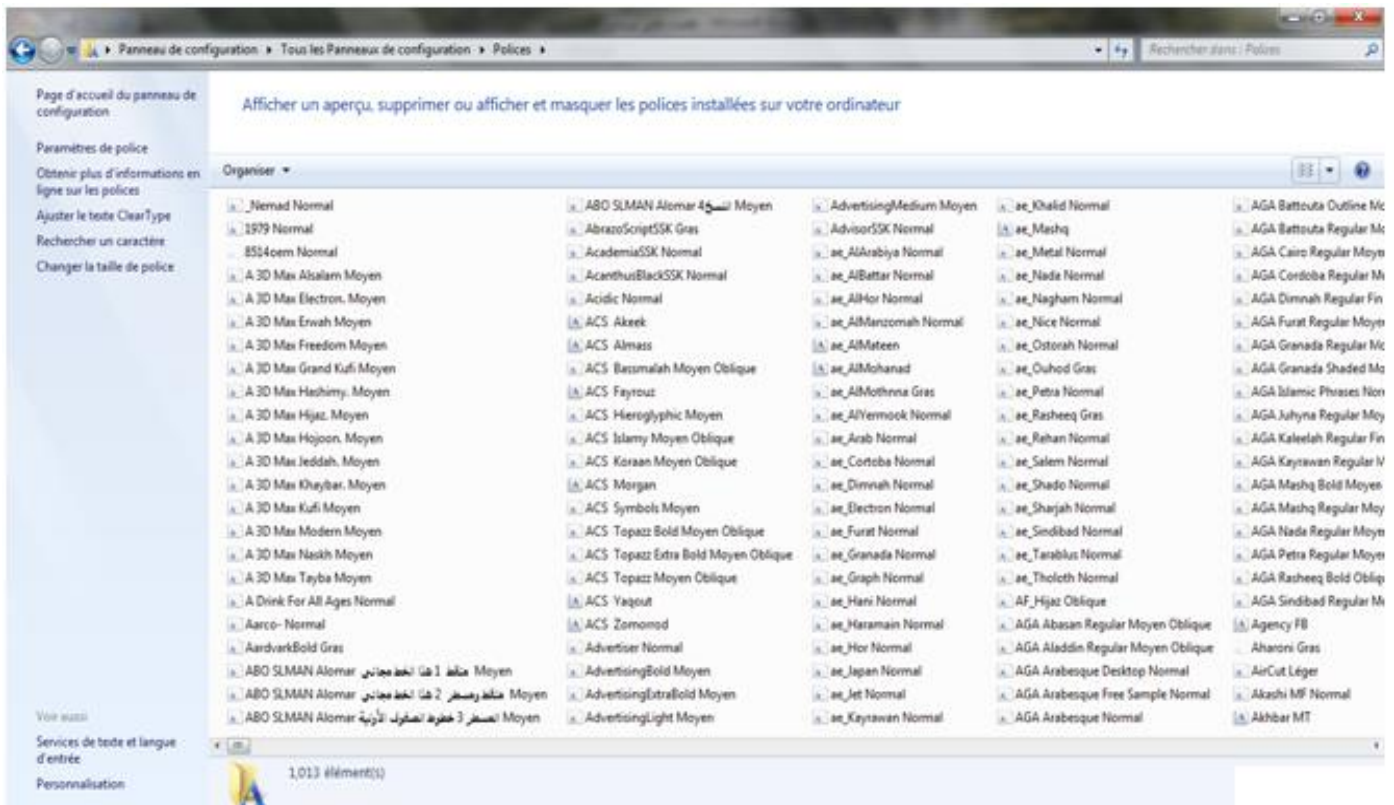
Panneau de configuration ▸ Tous les Panneaux de configuration ▸ Polices ▸

Rechercher dans : Polices

Page d'accueil du panneau de configuration

Paramètres de police

Obtenir plus d'informations en ligne sur les polices

Ajuster le texte ClearType

Rechercher un caractère

Changer la taille de police

Voir aussi

Services de texte et langue d'entrée

Personnalisation

Afficher un aperçu, supprimer ou afficher et masquer les polices installées sur votre ordinateur

Organiser ▾

_Nemad Normal
1979 Normal
8514oem Normal
A 3D Max Alsalam Moyen
A 3D Max Electron. Moyen
A 3D Max Erwah Moyen
A 3D Max Freedom Moyen
A 3D Max Grand Kufi Moyen
A 3D Max Hashimy. Moyen
A 3D Max Hijaz. Moyen
A 3D Max Hojoon. Moyen
A 3D Max Jeddah. Moyen
A 3D Max Khaybar. Moyen
A 3D Max Kufi Moyen
A 3D Max Modern Moyen
A 3D Max Naskh Moyen
A 3D Max Tayba Moyen
A Drink For All Ages Normal
Aarco- Normal
AardvarkBold Gras
ABO SLMAN Alomar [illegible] Moyen
ABO SLMAN Alomar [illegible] Moyen
ABO SLMAN Alomar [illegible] Moyen

ABO SLMAN Alomar 4النسخ Moyen
AbrazoScriptSSK Gras
AcademiaSSK Normal
AcanthusBlackSSK Normal
Acidic Normal
ACS Akeek
ACS Almass
ACS Bassmalah Moyen Oblique
ACS Fayrouz
ACS Hieroglyphic Moyen
ACS Islamy Moyen Oblique
ACS Koraan Moyen Oblique
ACS Morgan
ACS Symbols Moyen
ACS Topazz Bold Moyen Oblique
ACS Topazz Extra Bold Moyen Oblique
ACS Topazz Moyen Oblique
ACS Yaqout
ACS Zomorrod
Advertiser Normal
AdvertisingBold Moyen
AdvertisingExtraBold Moyen
AdvertisingLight Moyen

AdvertisingMedium Moyen
AdvisorSSK Normal
ae_AlArabiya Normal
ae_AlBattar Normal
ae_AlHor Normal
ae_AlManzomah Normal
ae_AlMateen
ae_AlMohanad
ae_AlMothnna Gras
ae_AlYermook Normal
ae_Arab Normal
ae_Cortoba Normal
ae_Dimnah Normal
ae_Electron Normal
ae_Furat Normal
ae_Granada Normal
ae_Graph Normal
ae_Hani Normal
ae_Haramain Normal
ae_Hor Normal
ae_Japan Normal
ae_Jet Normal
ae_Kayrawan Normal

ae_Khalid Normal
ae_Mashq
ae_Metal Normal
ae_Nada Normal
ae_Nagham Normal
ae_Nice Normal
ae_Ostorah Normal
ae_Ouhod Gras
ae_Petra Normal
ae_Rasheeq Gras
ae_Rehan Normal
ae_Salem Normal
ae_Shado Normal
ae_Sharjah Normal
ae_Sindibad Normal
ae_Tarablus Normal
ae_Tholoth Normal
AF_Hijaz Oblique
AGA Abasan Regular Moyen Oblique
AGA Aladdin Regular Moyen Oblique
AGA Arabesque Desktop Normal
AGA Arabesque Free Sample Normal
AGA Arabesque Normal

AGA Battouta Outline M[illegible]
AGA Battouta Regular M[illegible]
AGA Cairo Regular Moye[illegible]
AGA Cordoba Regular M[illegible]
AGA Dimnah Regular Fin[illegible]
AGA Furat Regular Moye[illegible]
AGA Granada Regular M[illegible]
AGA Granada Shaded M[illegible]
AGA Islamic Phrases Nor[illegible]
AGA Juhyna Regular Moy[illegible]
AGA Kaleelah Regular Fin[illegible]
AGA Kayrawan Regular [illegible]
AGA Mashq Bold Moyen
AGA Mashq Regular Moy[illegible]
AGA Nada Regular Moye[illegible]
AGA Petra Regular Moye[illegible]
AGA Rasheeq Bold Obliq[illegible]
AGA Sindibad Regular M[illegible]
Agency FB
Aharoni Gras
AirCut Léger
Akashi MF Normal
Akhbar MT

1,013 élément(s)